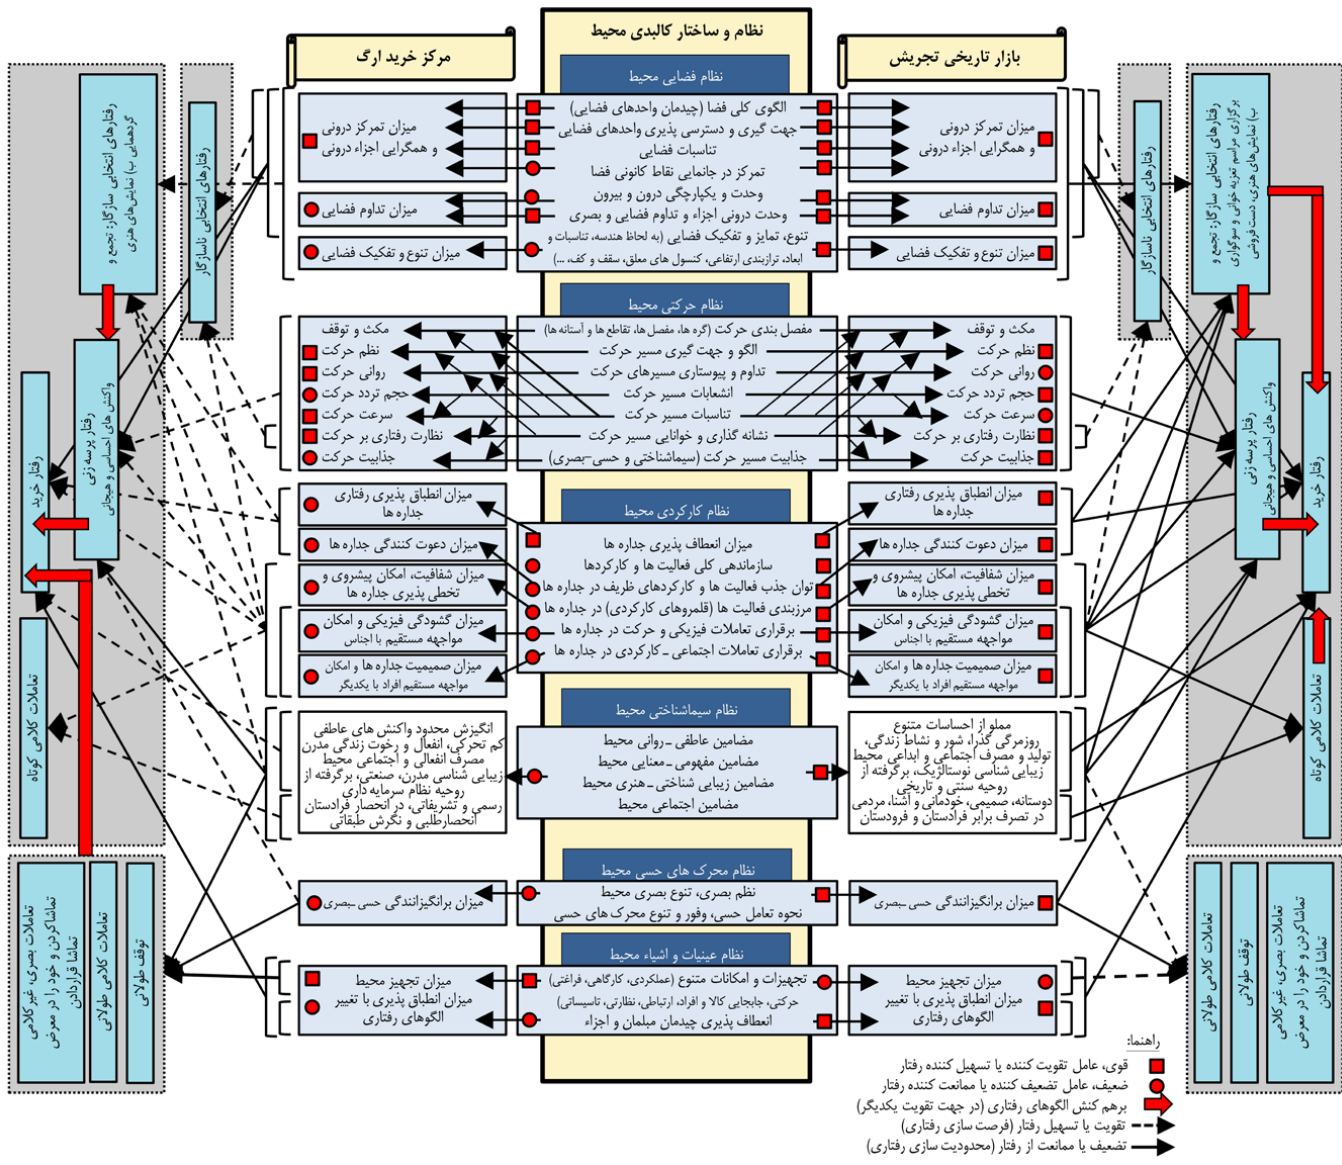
نظام و ساختار کالبدی محیط

مرکز خرید ارگ

بازار تاریخی تجریش

نظام فضایی محیط

الگوی کلی فضا (چیدمان واحدهای فضایی)
جهت گیری و دسترسی پذیری واحدهای فضایی
تناسبات فضایی
تمرکز در جانمایی نقاط کانونی فضا
وحدت و یکپارچگی درون و بیرون
وحدت درونی اجزاء و تداوم فضایی و بصری
تنوع، تمایز و تفکیک فضایی (به لحاظ هندسه، تناسبات و ابعاد، ترازبندی ارتفاعی، کنسول های معلق، سقف و کف، ...)

میزان تمرکز درونی و همگرایی اجزاء درونی
میزان تداوم فضایی
میزان تنوع و تفکیک فضایی

میزان تمرکز درونی و همگرایی اجزاء درونی
میزان تداوم فضایی
میزان تنوع و تفکیک فضایی

نظام حرکتی محیط

مفصل بندی حرکت (گره ها، مفصل ها، تقاطع ها و آستانه ها)
الگو و جهت گیری مسیر حرکت
تداوم و پیوستاری مسیرهای حرکت
انشعابات مسیر حرکت
تناسبات مسیر حرکت
نشانه گذاری و خوانایی مسیر حرکت
جذابیت مسیر حرکت (سیماشناختی و حسی-بصری)

مکث و توقف
نظم حرکت
روانی حرکت
حجم تردد حرکت
سرعت حرکت
نظارت رفتاری بر حرکت
جذابیت حرکت

مکث و توقف
نظم حرکت
روانی حرکت
حجم تردد حرکت
سرعت حرکت
نظارت رفتاری بر حرکت
جذابیت حرکت

نظام کارکردی محیط

میزان انعطاف پذیری جداره ها
سازماندهی کلی فعالیت ها و کارکردها
توان جذب فعالیت ها و کارکردهای ظریف در جداره ها
مرزبندی فعالیت ها (قلمروهای کارکردی) در جداره ها
برقراری تعاملات فیزیکی و حرکت در جداره ها
برقراری تعاملات اجتماعی ـ کارکردی در جداره ها

میزان انطباق پذیری رفتاری جداره ها
میزان دعوت کنندگی جداره ها
میزان شفافیت، امکان پیشروی و تخطی پذیری جداره ها
میزان گشودگی فیزیکی و امکان مواجهه مستقیم با اجناس
میزان صمیمیت جداره ها و امکان مواجهه مستقیم افراد با یکدیگر

میزان انطباق پذیری رفتاری جداره ها
میزان دعوت کنندگی جداره ها
میزان شفافیت، امکان پیشروی و تخطی پذیری جداره ها
میزان گشودگی فیزیکی و امکان مواجهه مستقیم با اجناس
میزان صمیمیت جداره ها و امکان مواجهه مستقیم افراد با یکدیگر

نظام سیماشناختی محیط

مضامین عاطفی ـ روانی محیط
مضامین مفهومی ـ معنایی محیط
مضامین زیبایی شناختی ـ هنری محیط
مضامین اجتماعی محیط

انگیزش محدود واکنش های عاطفی کم تحرکی، انفعال و رخوت زندگی مدرن مصرف انفعالی و اجتماعی محیط زیبایی شناسی مدرن، صنعتی، برگرفته از روحیه نظام سرمایه داری رسمی و تشریفاتی، در انحصار فرادستان انحصارطلبی و نگرش طبقاتی

مملو از احساسات متنوع روزمرگی گذرا، شور و نشاط زندگی، تولید و مصرف اجتماعی و ابداعی محیط زیبایی شناسی نوستالژیک، برگرفته از روحیه سنتی و تاریخی دوستانه، صمیمی، خودمانی و آشنا، مردمی در تصرف برابر فرادستان و فرودستان

نظام محرک های حسی محیط

نظم بصری، تنوع بصری محیط
نحوه تعامل حسی، وفور و تنوع محرک های حسی

میزان برانگیزانندگی حسی-بصری
میزان برانگیزانندگی حسی-بصری

نظام عینیات و اشیاء محیط

تجهیزات و امکانات متنوع (عملکردی، کارگاهی، فراغتی)
حرکتی، جابجایی کالا و افراد، ارتباطی، نظارتی، تاسیساتی)
انعطاف پذیری چیدمان مبلمان و اجزاء

میزان تجهیز محیط
میزان انطباق پذیری با تغییر الگوهای رفتاری

میزان تجهیز محیط
میزان انطباق پذیری با تغییر الگوهای رفتاری

رفتارهای انتخابی سازگار: تجمع و گردهمایی ب) نمایش های هنری
رفتارهای انتخابی ناسازگار
رفتار پرسه زنی
واکنش های احساسی و هیجانی
رفتار خرید
تعاملات کلامی کوتاه
تعاملات بصری، غیر کلامی تماشاکردن و خود را در معرض تماشا قراردادن
تعاملات کلامی طولانی
توقف طولانی

رفتارهای انتخابی سازگار: تجمع و برگزاری مراسم تعزیه خوانی و سوگواری ب) نمایش های هنری، دست فروشی
رفتارهای انتخابی ناسازگار
رفتار پرسه زنی
واکنش های احساسی و هیجانی
رفتار خرید
تعاملات کلامی کوتاه
تعاملات کلامی طولانی
توقف طولانی
تعاملات بصری، غیر کلامی تماشاکردن و خود را در معرض تماشا قراردادن

راهنما:
قوی، عامل تقویت کننده یا تسهیل کننده رفتار
ضعیف، عامل تضعیف کننده یا ممانعت کننده رفتار
برهم کنش الگوهای رفتاری (در جهت تقویت یکدیگر)
تقویت یا تسهیل رفتار (فرصت سازی رفتاری)
تضعیف یا ممانعت از رفتار (محدودیت سازی رفتاری)